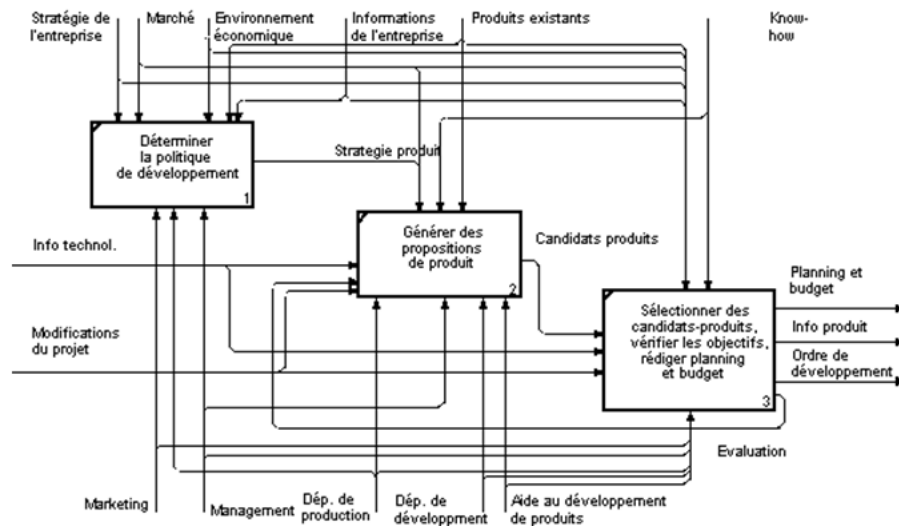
Stratégie de l'entreprise

Marché

Environnement économique

Informations de l'entreprise

Produits existants

Know-how

Déterminer la politique de développement

1

Strategie produit

Générer des propositions de produit

2

Candidats produits

Info technol.

Modifications du projet

Sélectionner des candidats-produits, vérifier les objectifs, rédiger planning et budget

3

Planning et budget

Info produit

Ordre de développement

Evaluation

Marketing

Management

Dép. de production

Dép. de développment

Aide au développement de produits